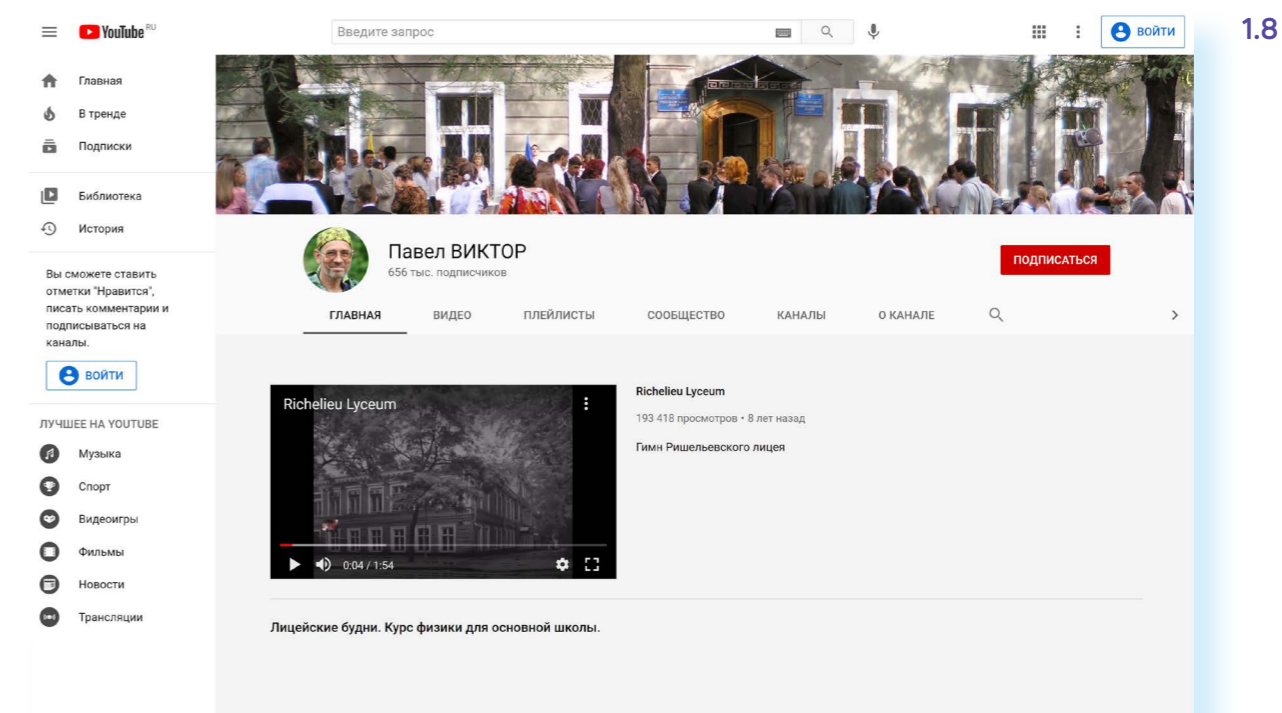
YouTube RU

Введите запрос

ВОЙТИ

1.8

Главная
В тренде
Подписки

Библиотека
История

Вы сможете ставить отметки "Нравится", писать комментарии и подписываться на каналы.

ВОЙТИ

ЛУЧШЕЕ НА YOUTUBE
Музыка
Спорт
Видеоигры
Фильмы
Новости
Трансляции

Павел ВИКТОР
656 тыс. подписчиков

ПОДПИСАТЬСЯ

ГЛАВНАЯ ВИДЕО ПЛЕЙЛИСТЫ СООБЩЕСТВО КАНАЛЫ О КАНАЛЕ

Richelieu Lyceum

0:04 / 1:54

Richelieu Lyceum
193 418 просмотров • 8 лет назад
Гимн Ришельевского лицея

Лицейские будни. Курс физики для основной школы.